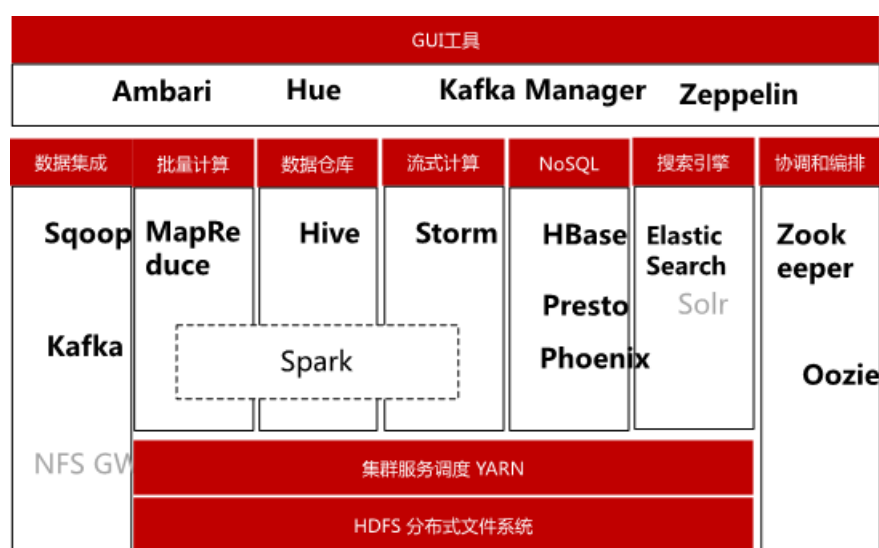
GUI工具

Ambari Hue Kafka Manager Zeppelin

数据集成

Sqoop

Kafka

NFS GW

批量计算

MapReduce

数据仓库

Hive

流式计算

Storm

Spark

NoSQL

HBase

Presto

Phoenix

搜索引擎

Elastic Search

Solr

协调和编排

Zookeeper

Oozie

集群服务调度 YARN

HDFS 分布式文件系统